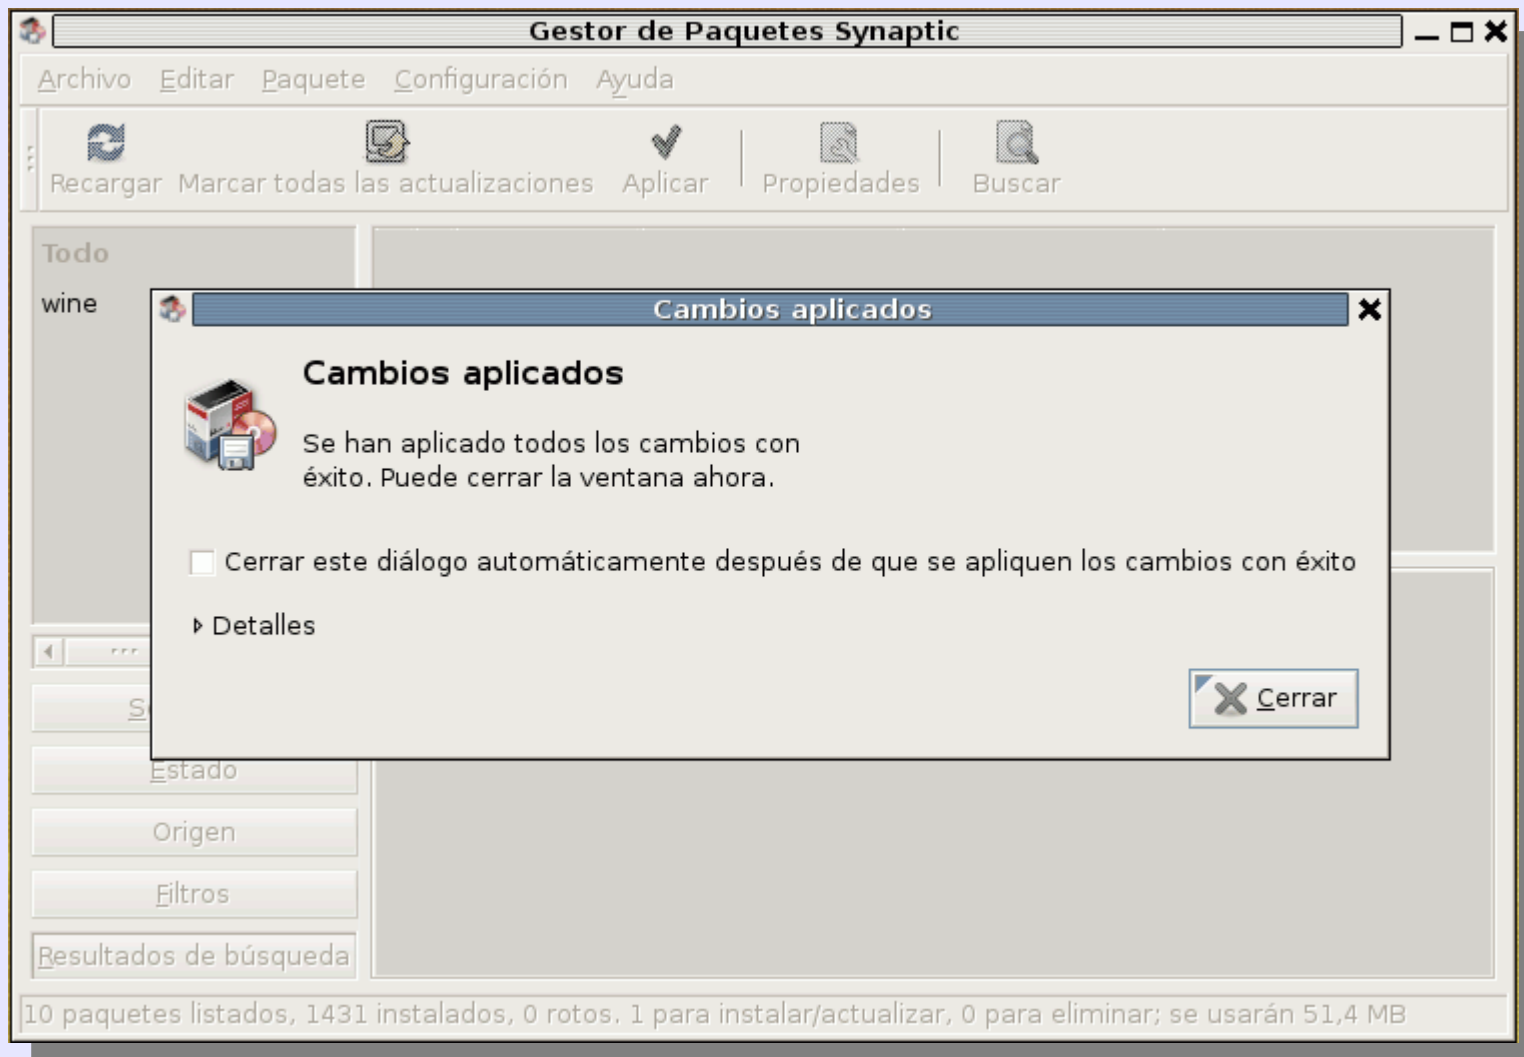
Gestor de Paquetes Synaptic

Archivo Editar Paquete Configuración Ayuda

Recargar Marcar todas las actualizaciones Aplicar Propiedades Buscar

Todo

wine

S

Estado

Origen

Filtros

Resultados de búsqueda

Cambios aplicados

Cambios aplicados

Se han aplicado todos los cambios con éxito. Puede cerrar la ventana ahora.

Cerrar este diálogo automáticamente después de que se apliquen los cambios con éxito

Detalles

Cerrar

10 paquetes listados, 1431 instalados, 0 rotos. 1 para instalar/actualizar, 0 para eliminar; se usarán 51,4 MB